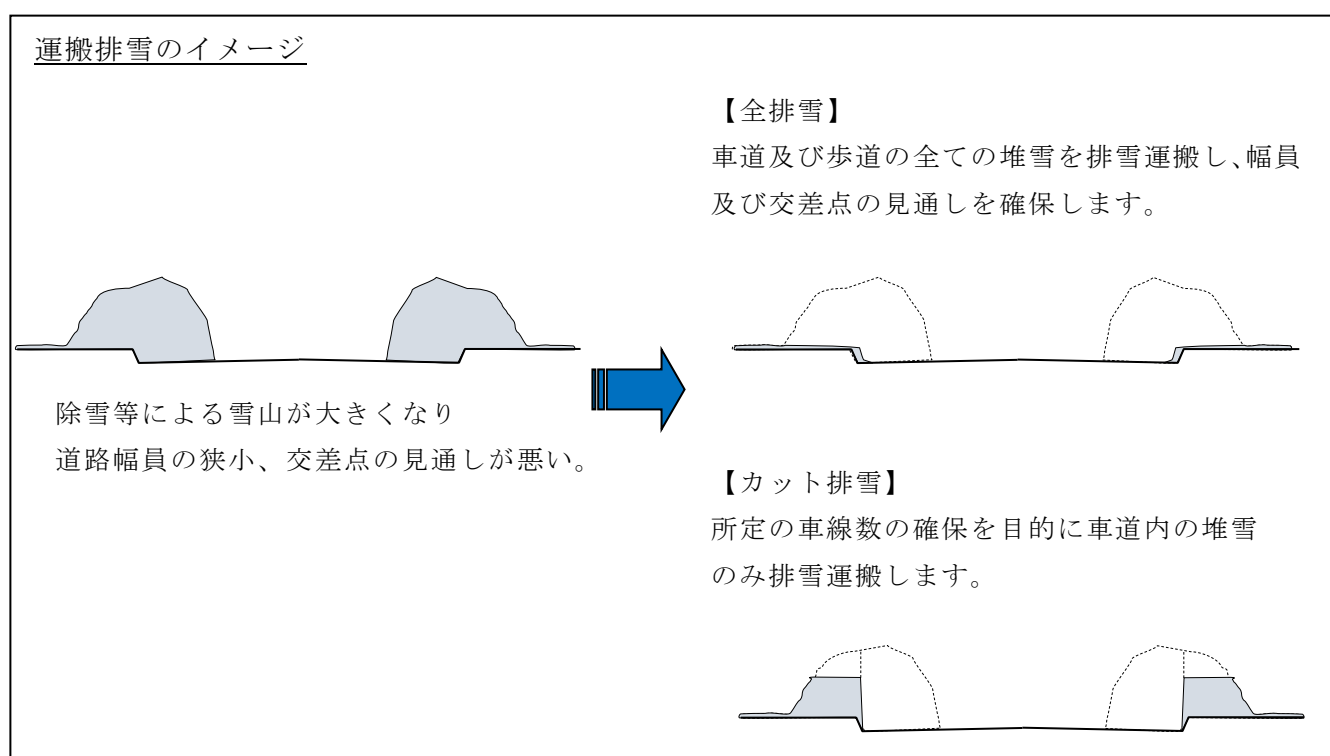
運搬排雪のイメージ

【全排雪】
車道及び歩道の全ての堆雪を排雪運搬し、幅員及び交差点の見通しを確保します。

除雪等による雪山が大きくなり
道路幅員の狭小、交差点の見通しが悪い。

【カット排雪】
所定の車線数の確保を目的に車道内の堆雪のみ排雪運搬します。